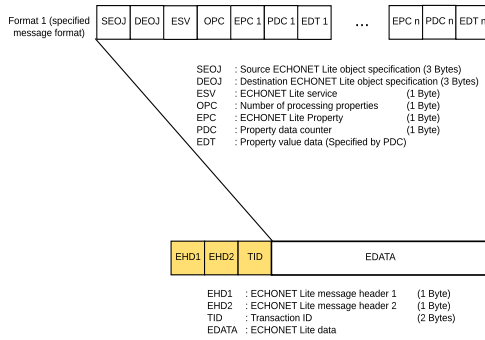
Format 1 (specified message format)

| SEOJ | DEOJ | ESV | OPC | EPC 1 | PDC 1 | EDT 1 | … | EPC n | PDC n | EDT n |
|---|---|---|---|---|---|---|---|---|---|---|

SEOJ : Source ECHONET Lite object specification (3 Bytes)
DEOJ : Destination ECHONET Lite object specification (3 Bytes)
ESV : ECHONET Lite service (1 Byte)
OPC : Number of processing properties (1 Byte)
EPC : ECHONET Lite Property (1 Byte)
PDC : Property data counter (1 Byte)
EDT : Property value data (Specified by PDC)

| EHD1 | EHD2 | TID | EDATA |
|---|---|---|---|

EHD1 : ECHONET Lite message header 1 (1 Byte)
EHD2 : ECHONET Lite message header 2 (1 Byte)
TID : Transaction ID (2 Bytes)
EDATA : ECHONET Lite data